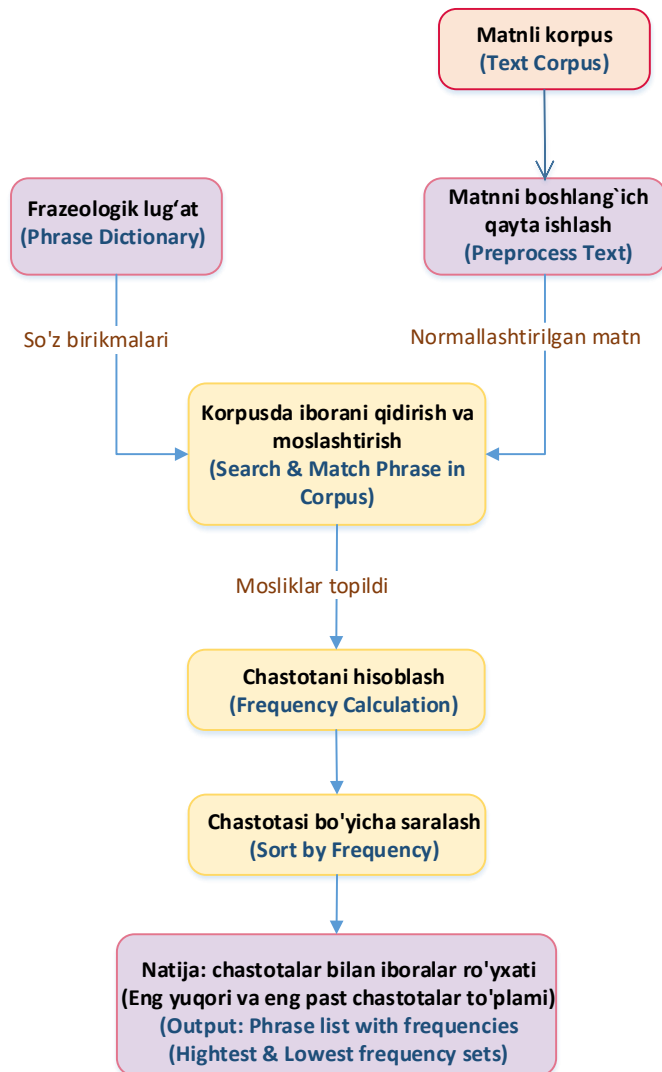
Matnli korpus
(Text Corpus)

Frazeologik lug‘at
(Phrase Dictionary)

Matnni boshlang`ich qayta ishlash
(Preprocess Text)

So'z birikmalari

Normallashtirilgan matn

Korpusda iborani qidirish va moslashtirish
(Search & Match Phrase in Corpus)

Mosliklar topildi

Chastotani hisoblash
(Frequency Calculation)

Chastotasi bo'yicha saralash
(Sort by Frequency)

Natija: chastotalar bilan iboralar ro'yxati
(Eng yuqori va eng past chastotalar to'plami)
(Output: Phrase list with frequencies
(Hightest & Lowest frequency sets)